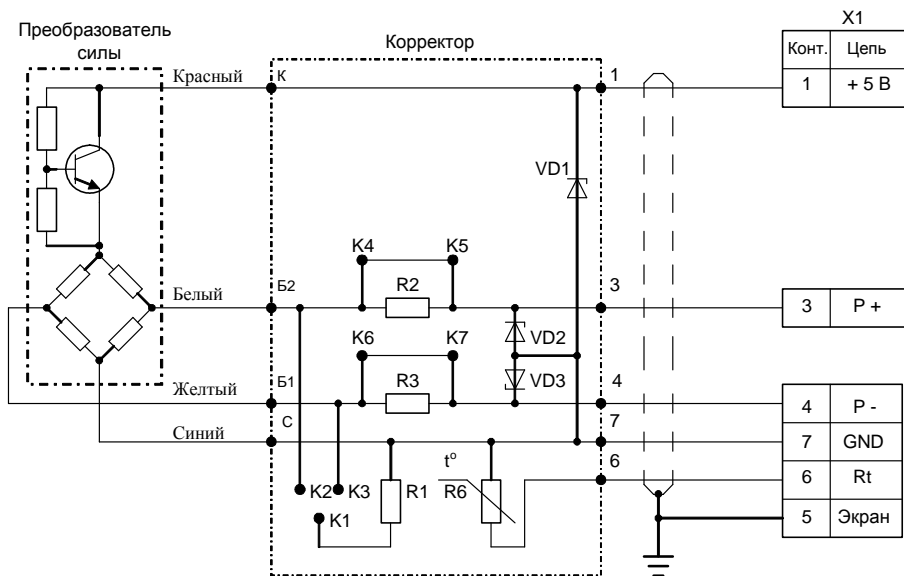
Преобразователь силы

Корректор

X1

| Конт. | Цепь |
|---|---|
| 1 | + 5 В |
| 3 | P + |
| 4 | P - |
| 7 | GND |
| 6 | Rt |
| 5 | Экран |

Красный
Белый
Желтый
Синий

К
Б2
Б1
С

1
3
4
7
6

VD1
K4
K5
R2
K6
K7
VD2
R3
VD3
t°
R6
K2
K3
R1
K1